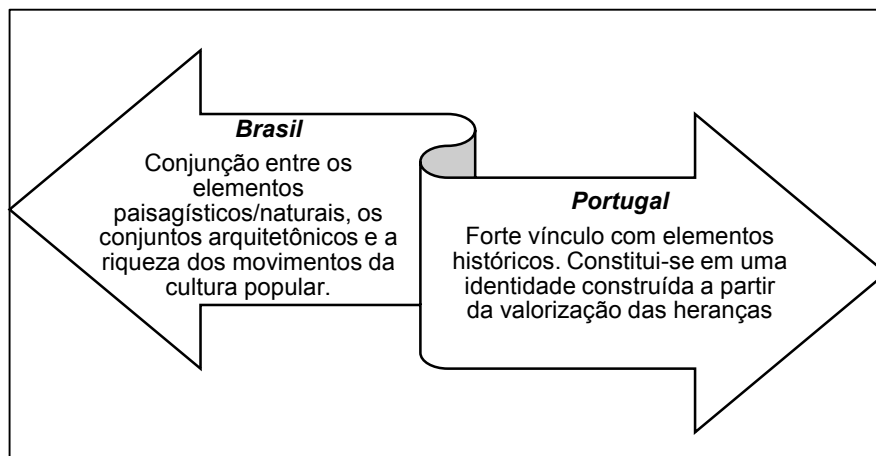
***Brasil***

Conjunção entre os elementos paisagísticos/naturais, os conjuntos arquitetônicos e a riqueza dos movimentos da cultura popular.

***Portugal***

Forte vínculo com elementos históricos. Constitui-se em uma identidade construída a partir da valorização das heranças